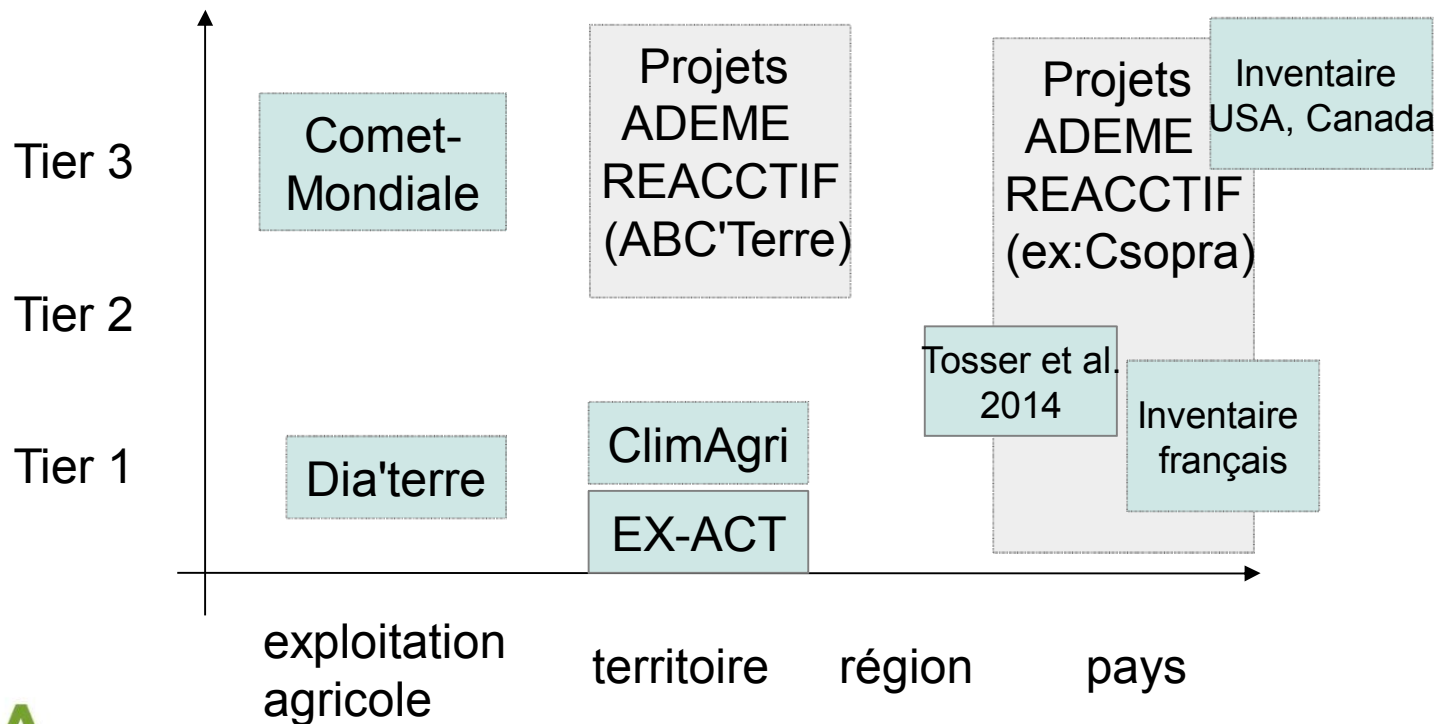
Tier 3

Tier 2

Tier 1

Comet-Mondiale

Projets ADEME REACCTIF (ABC'Terre)

Projets ADEME REACCTIF (ex:Csopra)

Inventaire USA, Canada

Tosser et al. 2014

Inventaire français

ClimAgri

EX-ACT

Dia'terre

exploitation agricole

territoire

région

pays